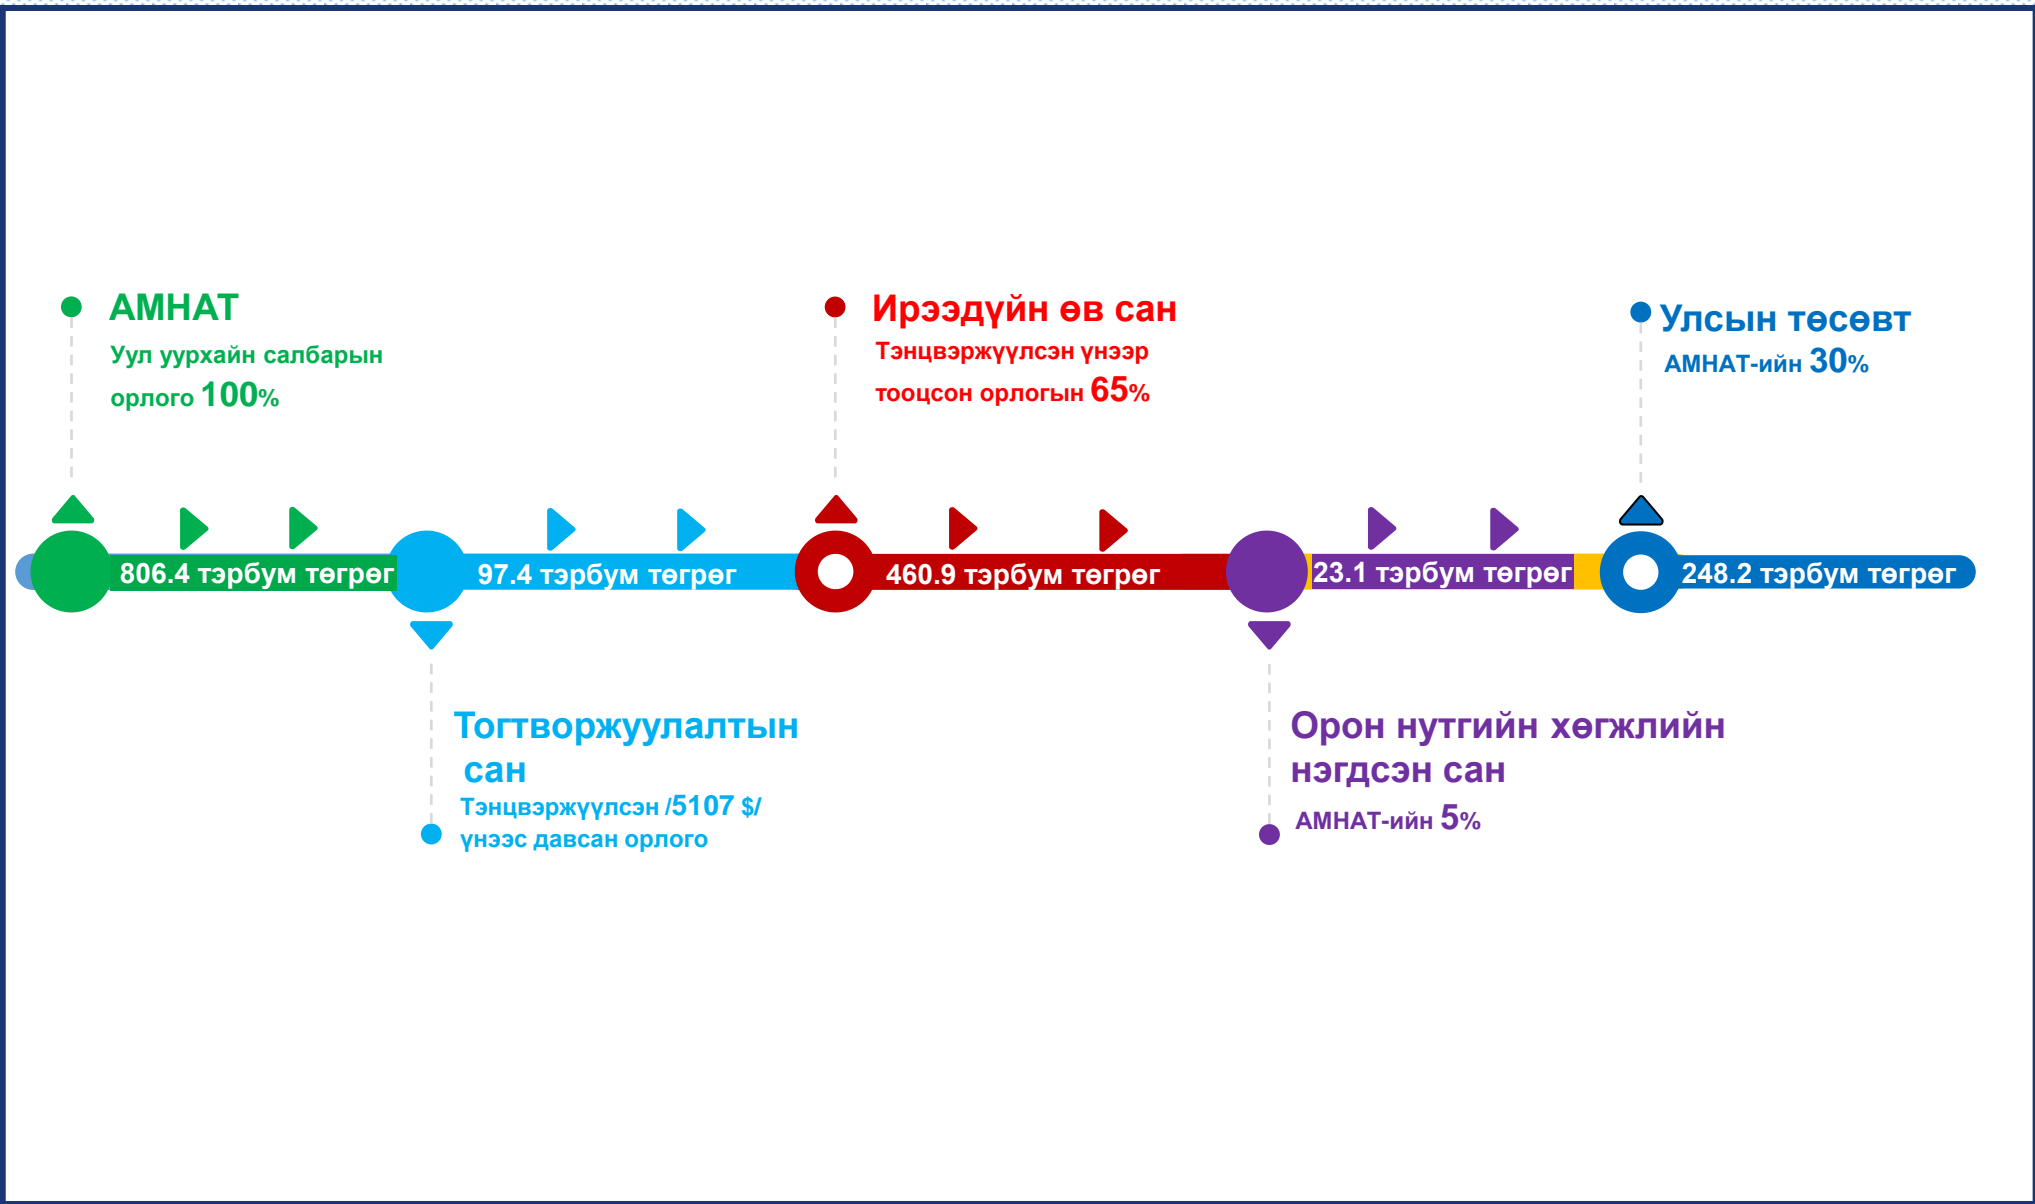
АМНАТ
Уул уурхайн салбарын орлого 100%

Ирээдүйн өв сан
Тэнцвэржүүлсэн үнээр тооцсон орлогын 65%

Улсын төсөвт
АМНАТ-ийн 30%

806.4 тэрбум төгрөг

97.4 тэрбум төгрөг

460.9 тэрбум төгрөг

23.1 тэрбум төгрөг

248.2 тэрбум төгрөг

Тогтворжуулалтын сан
Тэнцвэржүүлсэн /5107 $/ үнээс давсан орлого

Орон нутгийн хөгжлийн нэгдсэн сан
АМНАТ-ийн 5%